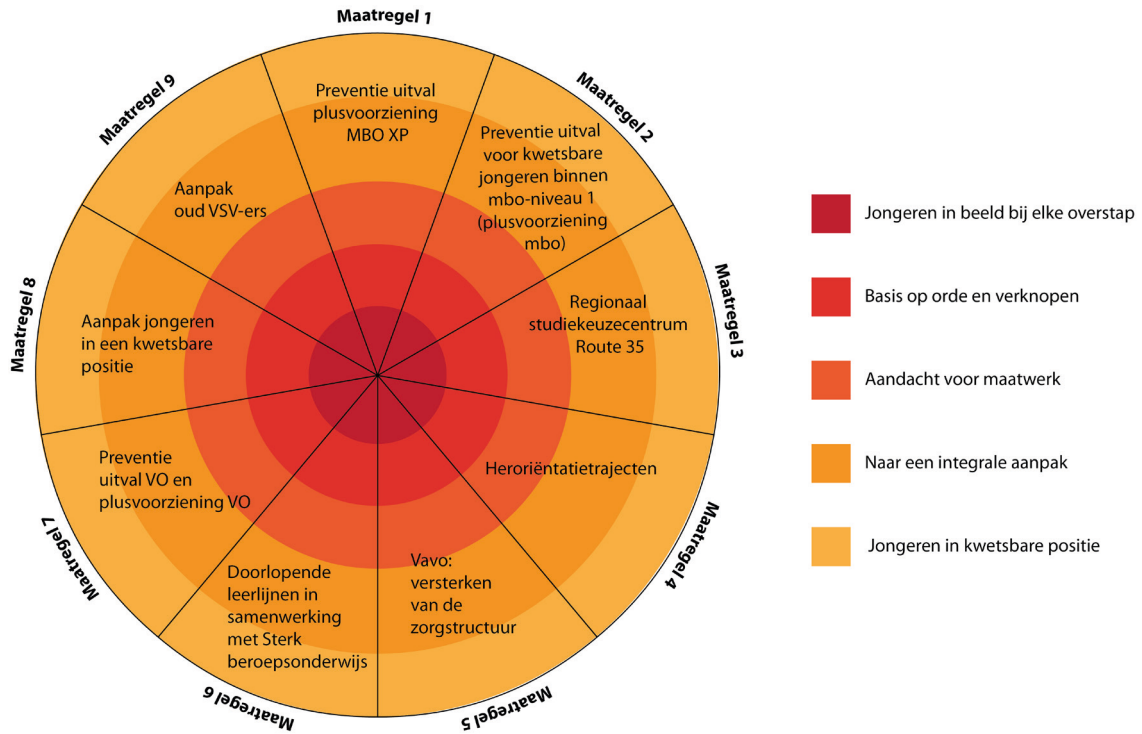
Maatregel 1

Preventie uitval plusvoorziening MBO XP

Maatregel 2

Preventie uitval voor kwetsbare jongeren binnen mbo-niveau 1 (plusvoorziening mbo)

Maatregel 3

Regionaal studiekeuzecentrum Route 35

Maatregel 4

Heroriëntatietrajecten

Maatregel 5

Vavo: versterken van de zorgstructuur

Maatregel 6

Doorlopende leerlijnen in samenwerking met Sterk beroepsonderwijs

Maatregel 7

Preventie uitval VO en plusvoorziening VO

Maatregel 8

Aanpak jongeren in een kwetsbare positie

Maatregel 9

Aanpak oud VSV-ers

Jongeren in beeld bij elke overstap

Basis op orde en verknopen

Aandacht voor maatwerk

Naar een integrale aanpak

Jongeren in kwetsbare positie